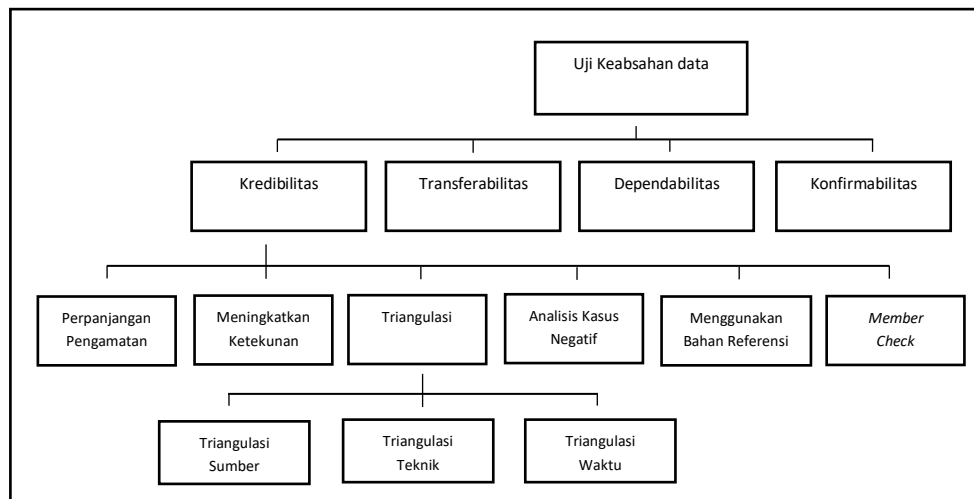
Uji Keabsahan data

Kredibilitas

Transferabilitas

Dependabilitas

Konfirmabilitas

Perpanjangan Pengamatan

Meningkatkan Ketekunan

Triangulasi

Analisis Kasus Negatif

Menggunakan Bahan Referensi

*Member Check*

Triangulasi Sumber

Triangulasi Teknik

Triangulasi Waktu